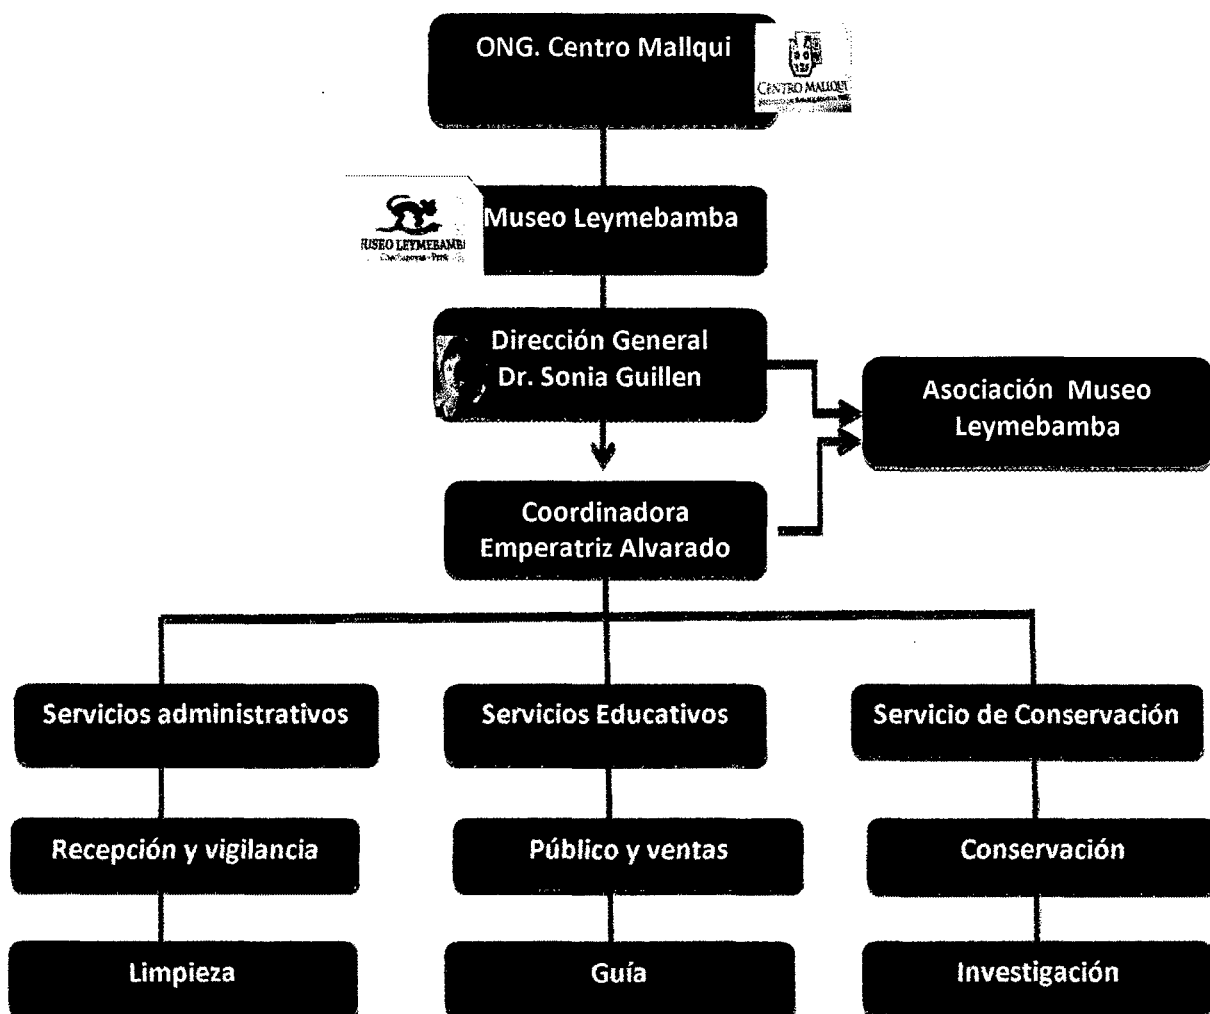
ONG. Centro Mallqui

CENTRO MALLQUI

Museo Leymebamba

MUSEO LEYMEBAMBA

Dirección General
Dr. Sonia Guillen

Asociación Museo Leymebamba

Coordinadora
Emperatriz Alvarado

Servicios administrativos

Servicios Educativos

Servicio de Conservación

Recepción y vigilancia

Público y ventas

Conservación

Limpieza

Guía

Investigación